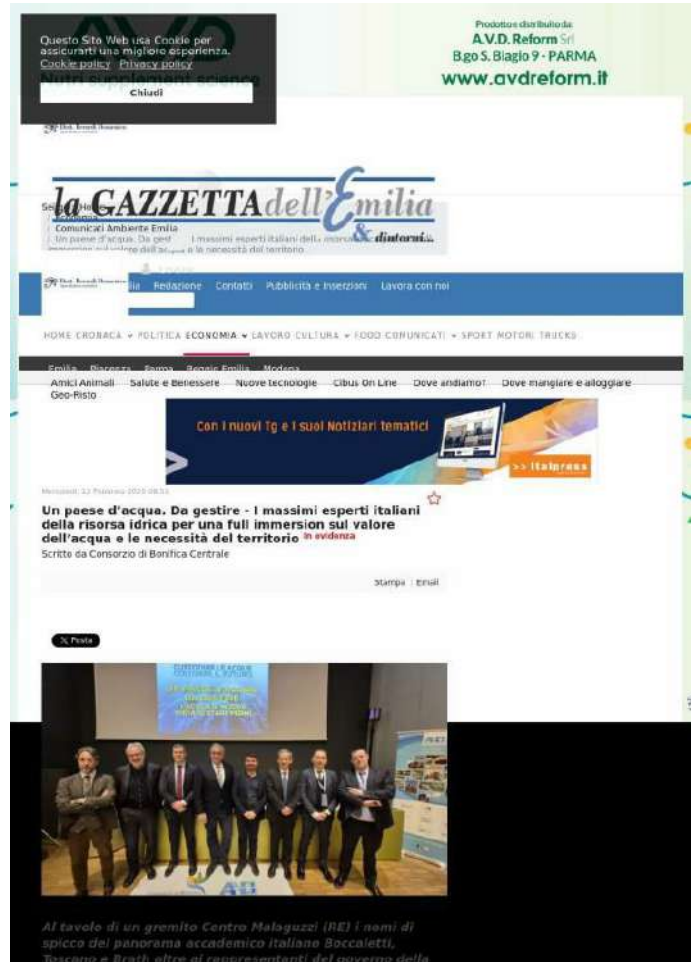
Questo Sito Web usa Cookie per assicurarti una migliore esperienza.
Cookie policy · Privacy policy
Chiudi

Nutri supplement science

Prodotto e distribuito da
A.V.D. Reform Srl
B.go S. Biagio 9 - PARMA
www.avdreform.it

la GAZZETTA dell'Emilia & dintorni

Comunicati Ambiente Emilia
Un paese d'acqua. Da gestire - I massimi esperti italiani della risorsa idrica per una full immersion sul valore dell'acqua e le necessità del territorio

Redazione Contatti Pubblicità e Inserzioni Lavora con noi

HOME CRONACA POLITICA ECONOMIA LAVORO CULTURA FOOD COMUNICATI SPORT MOTORI TRUCKS

Emilia Piacenza Parma Reggio Emilia Modena
Amici Animali Salute e Benessere Nuove tecnologie Cibus On Line Dove andiamo? Dove mangiare e alloggiare Geo-Risto

Con i nuovi Tg e i suoi Notiziari tematici
>> italpress

Mercoledì, 12 Febbraio 2025 08:51

Un paese d'acqua. Da gestire - I massimi esperti italiani della risorsa idrica per una full immersion sul valore dell'acqua e le necessità del territorio In evidenza
Scritto da Consorzio di Bonifica Centrale

Stampa | Email

X Posta

Al tavolo di un gremito Centro Malaguzzi (RE) i nomi di spicco del panorama accademico italiano Boccaletti, Toscano e Brath oltre ai rappresentanti del governo della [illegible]